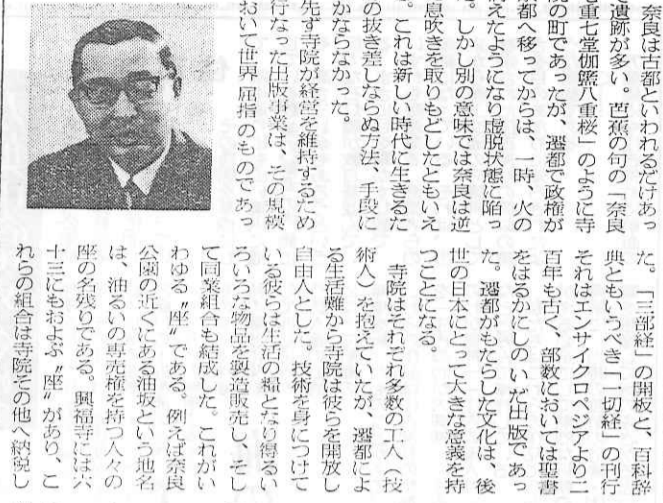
奈良は古都といわれるだけあっ
遺跡が多い。芭蕉の句の「奈良
重七堂伽藍八重桜」のように寺
町であったが、遷都で政権が
都へ移ってからは、一時、火の
えたようになり虚脱状態に陥っ
しかし別の意味では奈良は逆
息吹きを取りもどしたともいえ
これは新しい時代に生きるた
の抜き差しならぬ方法、手段に
かならなかった。

先ず寺院が経営を維持するため
行なった出版事業は、その規模
おいて世界屈指のものであっ

た。「三部経」の開板と、百科辞典ともいうべき「一切経」の刊行それはエンサイクロペジアより二百年も古く、部数においては聖書をはるかにしのいだ出版であった。遷都がもたらした文化は、後世の日本にとって大きな意義を持つことになる。

寺院はそれぞれ多数の工人（技術人）を抱えていたが、遷都による生活難から寺院は彼らを開放し自由人とした。技術を身につけている彼らは生活の糧となり得るいろいろな物品を製造販売し、そして同業組合も結成した。これがいわゆる〝座〟である。例えば奈良公園の近くにある油坂という地名は、油るいの専売権を持つ人々の座の名残りである。興福寺には六十三にもおよぶ〝座〟があり、これらの組合は寺院その他へ納税し